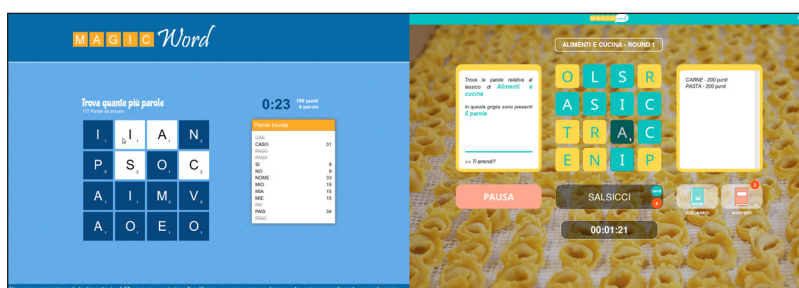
MAGIC Word

Trova quante più parole
117 Parole da trovare

0:23 169 punti
6 parole

| I | I | A | N |
|---|---|---|---|
| P | S | O | C |
| A | I | M | V |
| A | O | E | O |

Parole trovate

| | |
|---|---|
| CAS | |
| CASO | 31 |
| PASO | |
| PAIA | |
| SI | 8 |
| NO | 9 |
| NOME | 33 |
| MIO | 15 |
| MIA | 15 |
| MIE | 15 |
| PAI | |
| PAS | 34 |
| PASO | |

ALIMENTI E CUCINA - ROUND 1

Trova le parole relative al lessico di Alimenti e cucina

In questa griglia sono presenti 5 parole

>> Ti arrendi?

| O | L | S | R |
|---|---|---|---|
| A | S | I | C |
| T | R | A | C |
| E | N | I | P |

CARNE - 200 punti
PASTA - 200 punti

PAUSA

SALSICCI

00:01:21